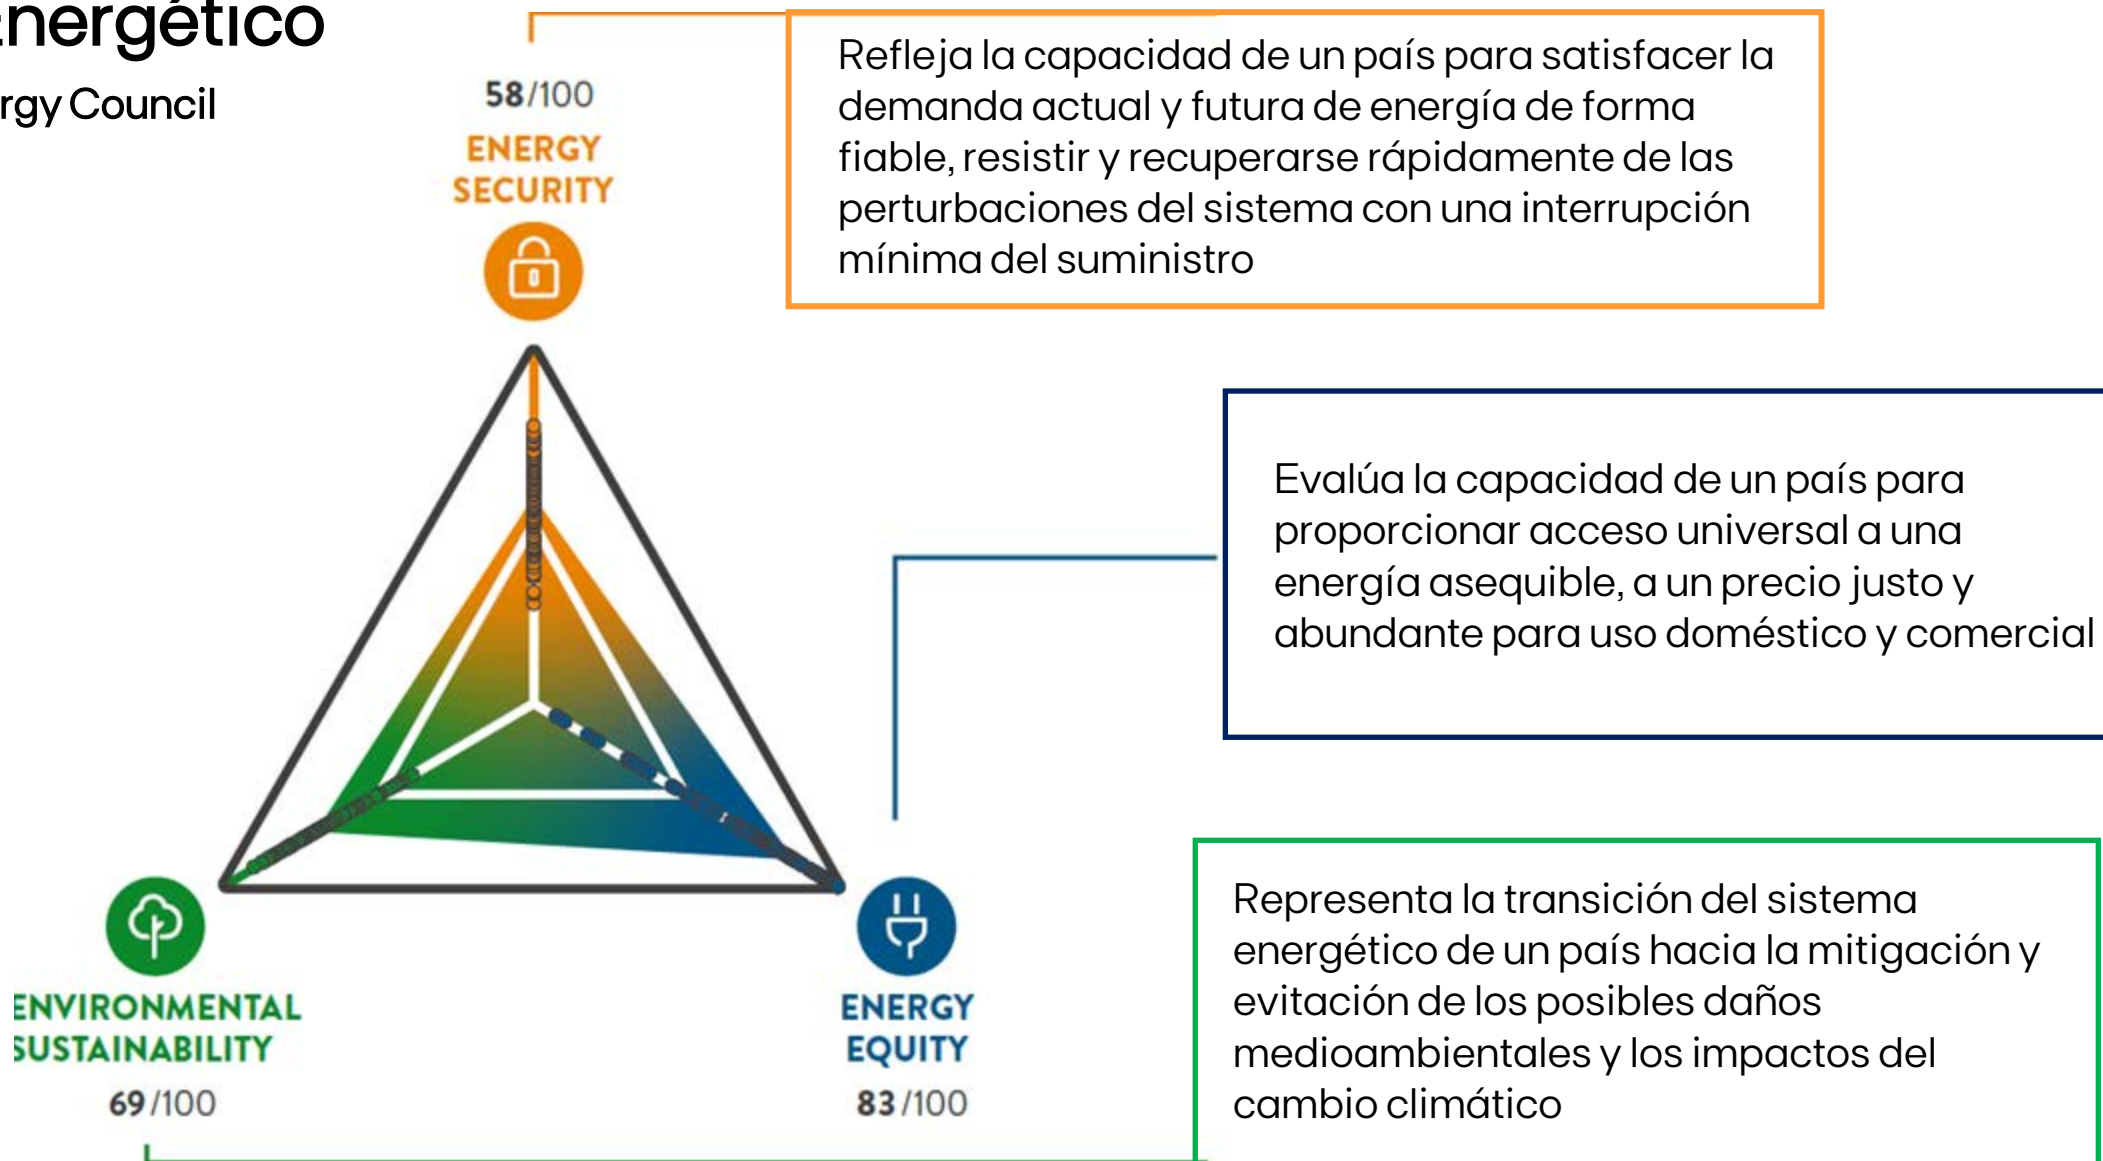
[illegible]nergético
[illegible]rgy Council

58/100
ENERGY SECURITY

Refleja la capacidad de un país para satisfacer la demanda actual y futura de energía de forma fiable, resistir y recuperarse rápidamente de las perturbaciones del sistema con una interrupción mínima del suministro

Evalúa la capacidad de un país para proporcionar acceso universal a una energía asequible, a un precio justo y abundante para uso doméstico y comercial

ENVIRONMENTAL SUSTAINABILITY
69/100

ENERGY EQUITY
83/100

Representa la transición del sistema energético de un país hacia la mitigación y evitación de los posibles daños medioambientales y los impactos del cambio climático